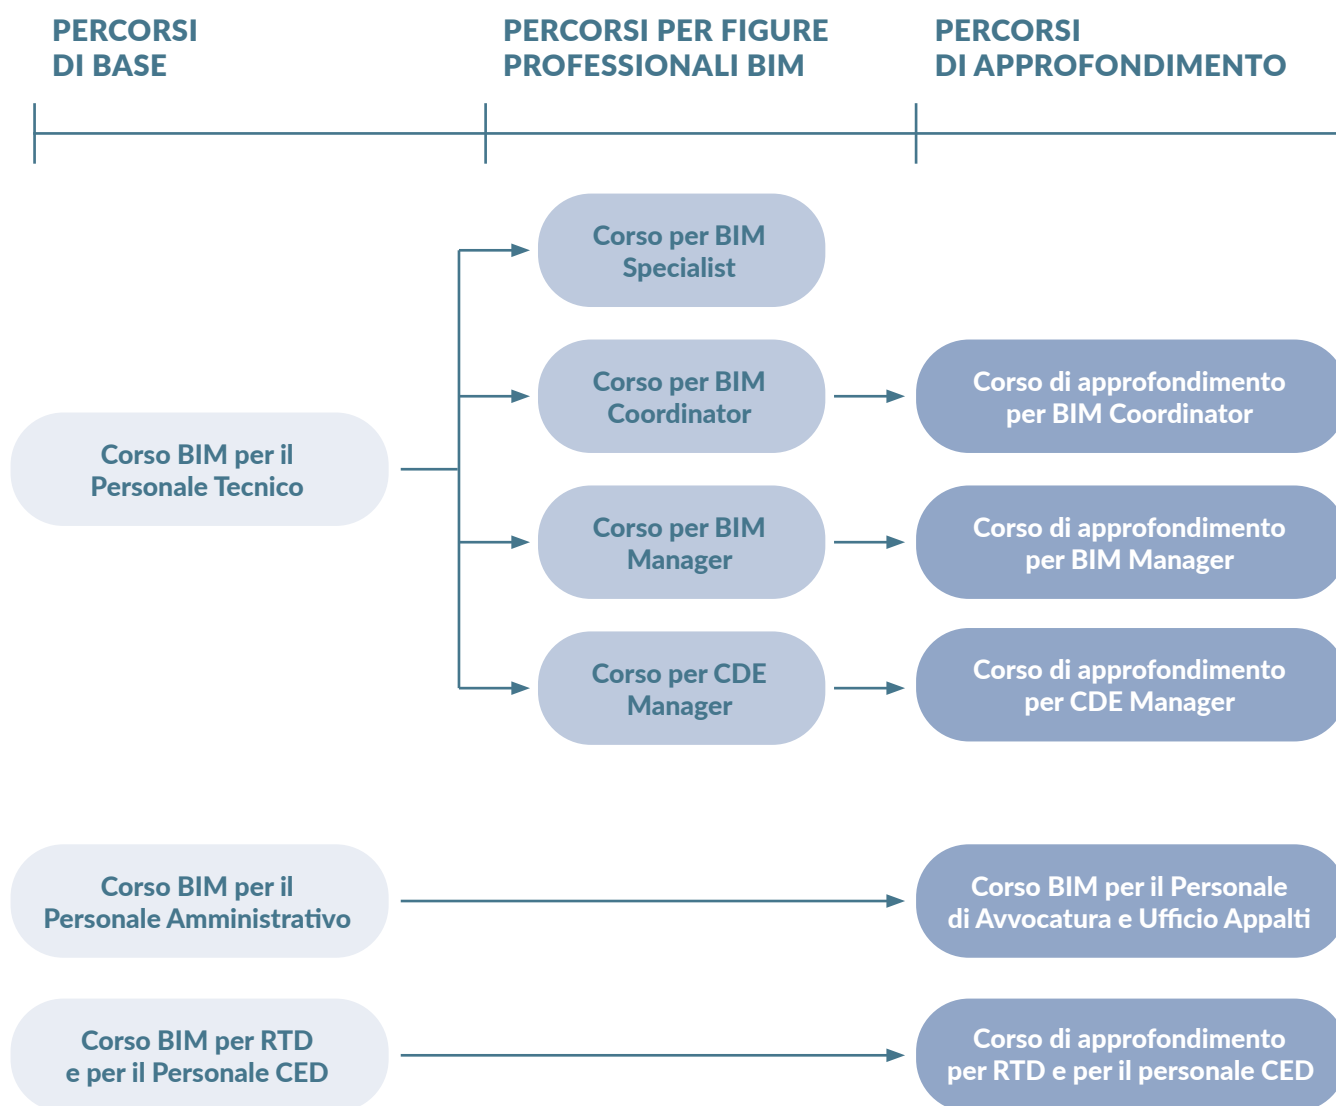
PERCORSI DI BASE

PERCORSI PER FIGURE PROFESSIONALI BIM

PERCORSI DI APPROFONDIMENTO

Corso per BIM Specialist

Corso BIM per il Personale Tecnico

Corso per BIM Coordinator

Corso di approfondimento per BIM Coordinator

Corso per BIM Manager

Corso di approfondimento per BIM Manager

Corso per CDE Manager

Corso di approfondimento per CDE Manager

Corso BIM per il Personale Amministrativo

Corso BIM per il Personale di Avvocatura e Ufficio Appalti

Corso BIM per RTD e per il Personale CED

Corso di approfondimento per RTD e per il personale CED